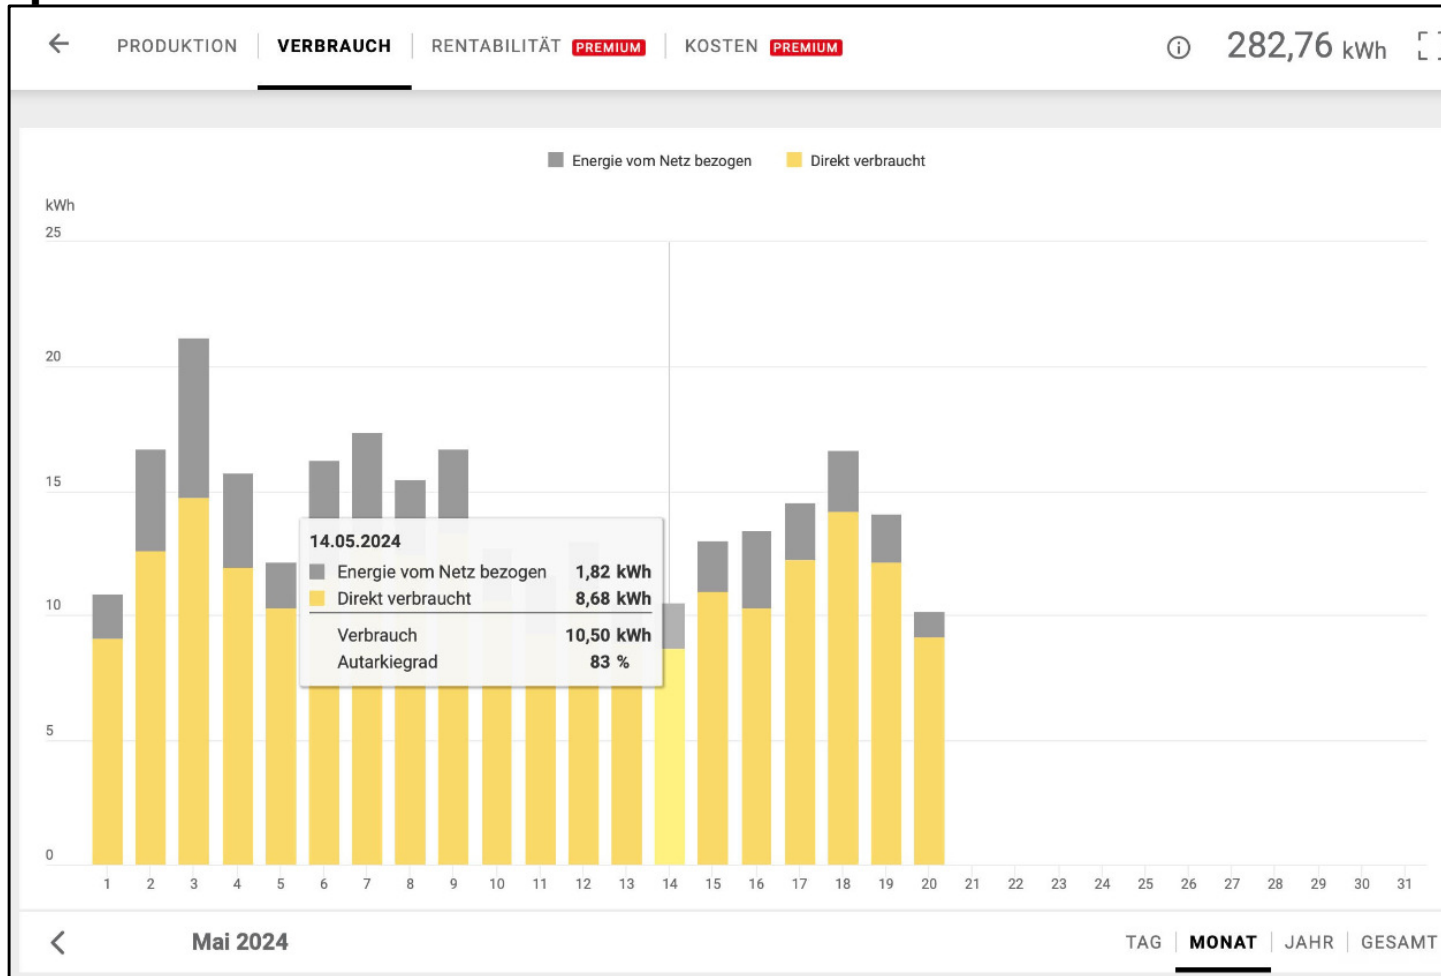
PRODUKTION VERBRAUCH RENTABILITÄT PREMIUM KOSTEN PREMIUM 282,76 kWh

Energie vom Netz bezogen Direkt verbraucht

kWh
25
20
15
10
5
0

14.05.2024
Energie vom Netz bezogen 1,82 kWh
Direkt verbraucht 8,68 kWh
Verbrauch 10,50 kWh
Autarkiegrad 83 %

1 2 3 4 5 6 7 8 9 10 11 12 13 14 15 16 17 18 19 20 21 22 23 24 25 26 27 28 29 30 31

Mai 2024

TAG MONAT JAHR GESAMT